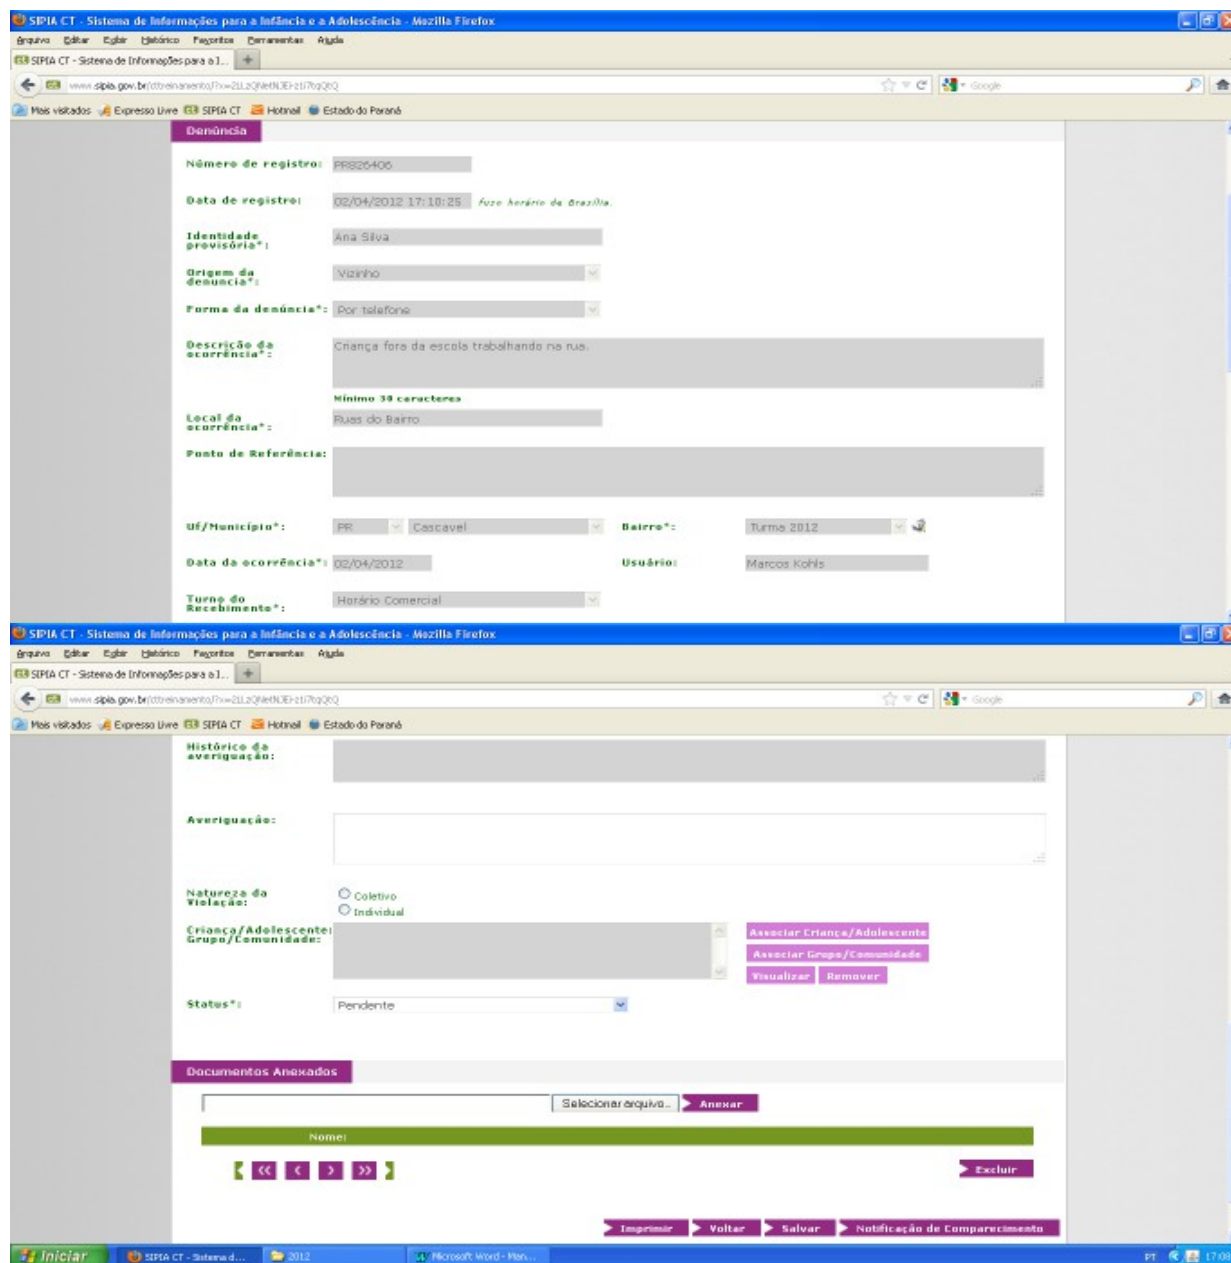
SIPIA CT - Sistema de Informações para a Infância e a Adolescência - Mozilla Firefox
Arquivo Editar Exibir Histórico Favoritos Ferramentas Ajuda
SIPIA CT - Sistema de Informações para a I...
www.sipia.gov.br/cttreinamento/?x=2iLzQNetNJEFzti7bqQtQ
Google
Mais visitados Expresso Livre SIPIA CT Hotmail Estado do Paraná

Denúncia

Número de registro: PR826406

Data de registro: 02/04/2012 17:10:25 Fuso horário de Brasília.

Identidade provisória*: Ana Silva

Origem da denuncia*: Vizinho

Forma da denúncia*: Por telefone

Descrição da ocorrência*: Criança fora da escola trabalhando na rua.

Mínimo 30 caracteres

Local da ocorrência*: Ruas do Bairro

Ponto de Referência:

Uf/Município*: PR Cascavel Bairro*: Turma 2012

Data da ocorrência*: 02/04/2012 Usuário: Marcos Kohls

Turno do Recebimento*: Horário Comercial

SIPIA CT - Sistema de Informações para a Infância e a Adolescência - Mozilla Firefox
Arquivo Editar Exibir Histórico Favoritos Ferramentas Ajuda
SIPIA CT - Sistema de Informações para a I...
www.sipia.gov.br/cttreinamento/?x=2iLzQNetNJEFzti7bqQtQ
Google
Mais visitados Expresso Livre SIPIA CT Hotmail Estado do Paraná

Histórico da averiguação:

Averiguação:

Natureza da Violação: Coletivo Individual

Criança/Adolescente: Grupo/Comunidade:

Associar Criança/Adolescente
Associar Grupo/Comunidade
Visualizar Remover

Status*: Pendente

Documentos Anexados

Selecionar arquivo... Anexar

Nome:

[ << < > >> ]

Excluir

Imprimir Voltar Salvar Notificação de Comparecimento

Iniciar SIPIA CT - Sistema d... 2012 Microsoft Word - Man... PT 17:08